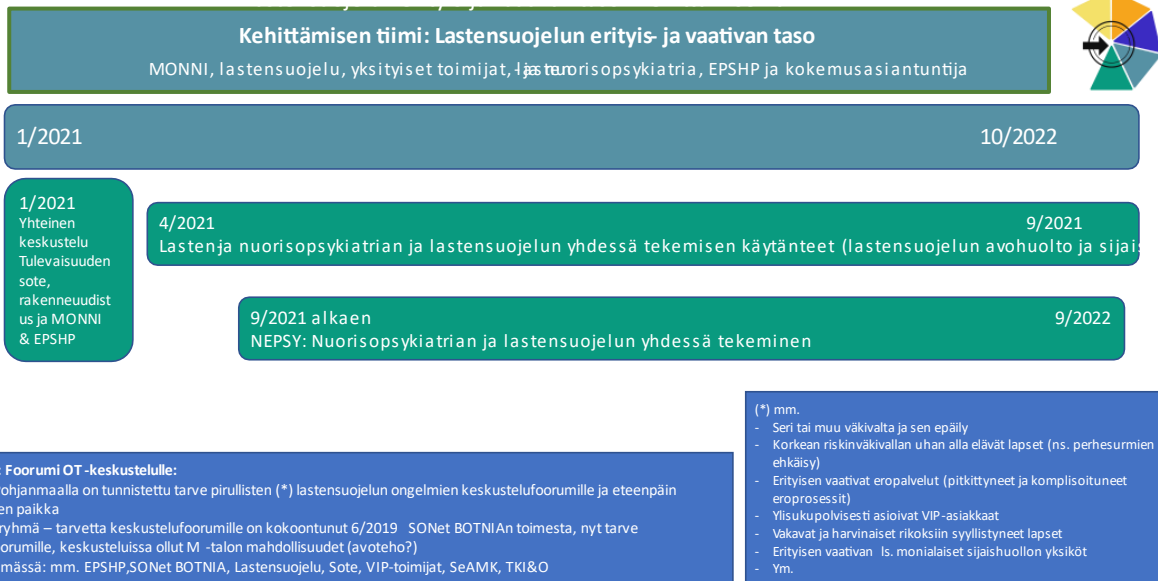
Kehittämisen tiimi: Lastensuojelun erityis- ja vaativan taso

MONNI, lastensuojelu, yksityiset toimijat, lasten- ja nuorisopsykiatria, EPSHP ja kokemusasiantuntija

1/2021

10/2022

1/2021
Yhteinen keskustelu Tulevaisuuden sote, rakenneuudistus ja MONNI & EPSHP

4/2021

9/2021

Lasten- ja nuorisopsykiatrian ja lastensuojelun yhdessä tekemisen käytänteet (lastensuojelun avohuolto ja sijais

9/2021 alkaen

9/2022

NEPSY: Nuorisopsykiatrian ja lastensuojelun yhdessä tekeminen

(*) mm.
- Seri tai muu väkivalta ja sen epäily
- Korkean riskinväkivallan uhan alla elävät lapset (ns. perhesurmien ehkäisy)
- Erityisen vaativat eropalvelut (pitkittyneet ja komplisoituneet eroprosessit)
- Ylisukupolvisesti asioivat VIP-asiakkaat
- Vakavat ja harvinaiset rikoksiin syyllistyneet lapset
- Erityisen vaativan ls. monialaiset sijaishuollon yksiköt
- Ym.

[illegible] Foorumi OT-keskustelulle:
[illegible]ohjanmaalla on tunnistettu tarve pirullisten (*) lastensuojelun ongelmien keskustelufoorumille ja eteenpäin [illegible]en paikka
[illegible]ryhmä – tarvetta keskustelufoorumille on kokoontunut 6/2019 SONet BOTNIAn toimesta, nyt tarve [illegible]oorumille, keskusteluissa ollut M -talon mahdollisuudet (avoteho?)
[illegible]mässä: mm. EPSHP,SONet BOTNIA, Lastensuojelu, Sote, VIP-toimijat, SeAMK, TKI&O